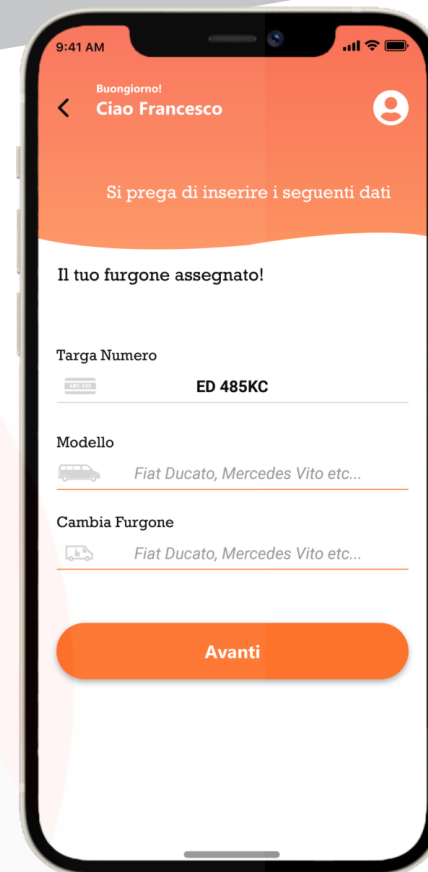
9:41 AM

Buongiorno!
Ciao Francesco

Si prega di inserire i seguenti dati

Il tuo furgone assegnato!

Targa Numero
ED 485KC

Modello
Fiat Ducato, Mercedes Vito etc...

Cambia Furgone
Fiat Ducato, Mercedes Vito etc...

Avanti